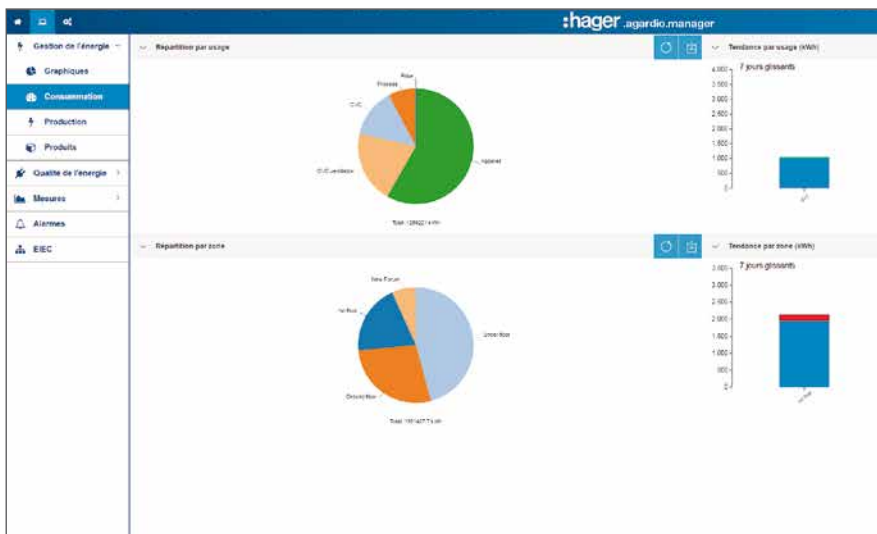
:hager .agardio.manager

Gestion de l'énergie
Graphiques
Consommation
Production
Produits
Qualité de l'énergie
Mesures
Alarmes
EIEC

Répartition par usage

Prise
Process
CVC
CVC ventilation
Appareil
Total: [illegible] kWh

Tendance par usage (kWh)
7 jours glissants
4.000
3.500
3.000
2.500
2.000
1.500
1.000
500
0
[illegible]

Répartition par zone

New Forum
1st floor
Ground floor
Ground floor
Total: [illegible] kWh

Tendance par zone (kWh)
7 jours glissants
3.000
2.500
2.000
1.500
1.000
500
0
1st floor